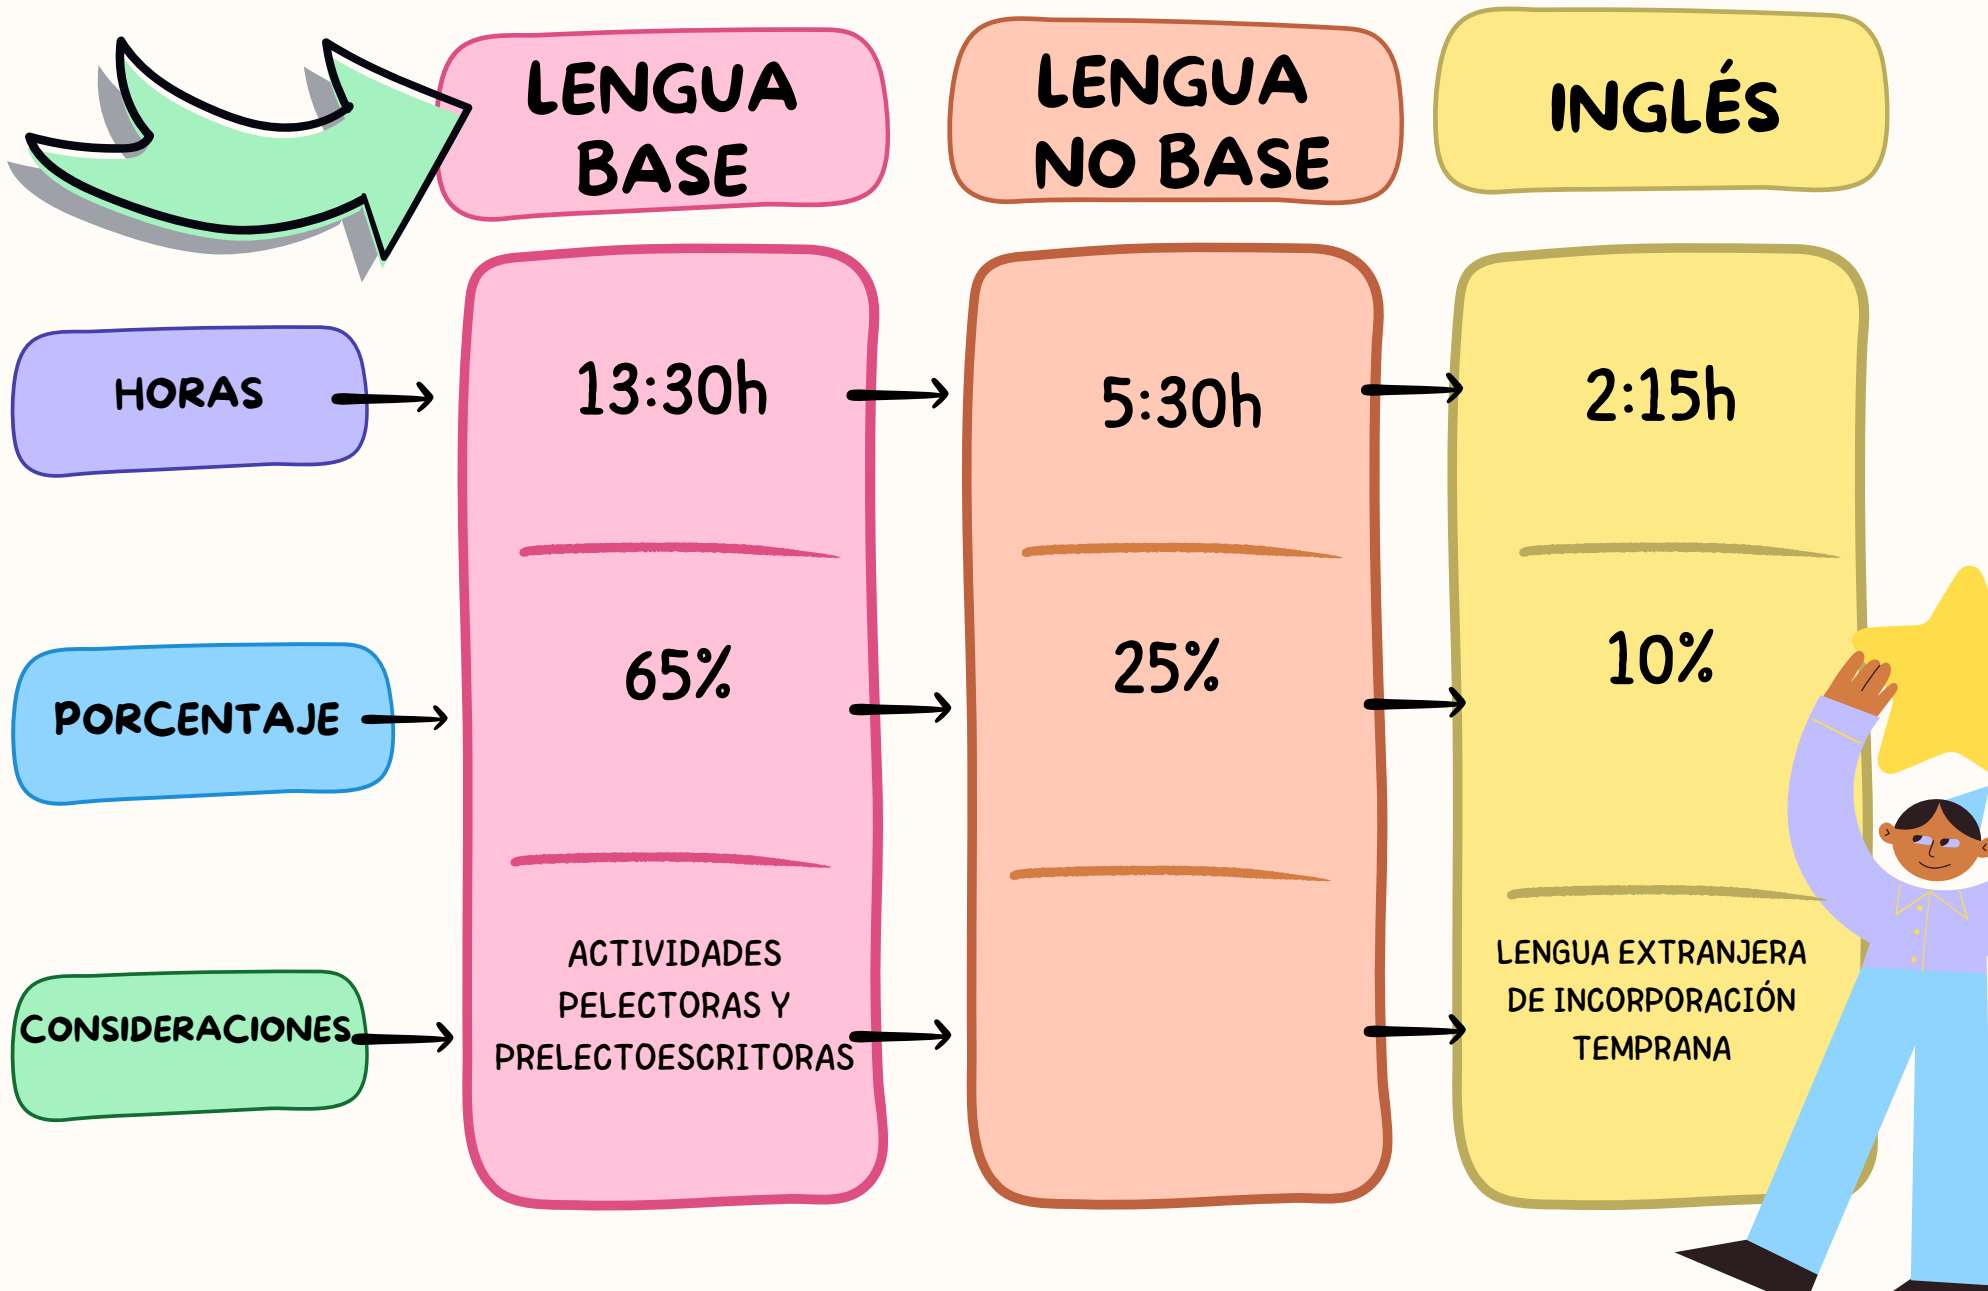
| | LENGUA BASE | LENGUA NO BASE | INGLÉS |
|---|---|---|---|
| HORAS | 13:30h | 5:30h | 2:15h |
| PORCENTAJE | 65% | 25% | 10% |
| CONSIDERACIONES | ACTIVIDADES PELECTORAS Y PRELECTOESCRITORAS | | LENGUA EXTRANJERA DE INCORPORACIÓN TEMPRANA |